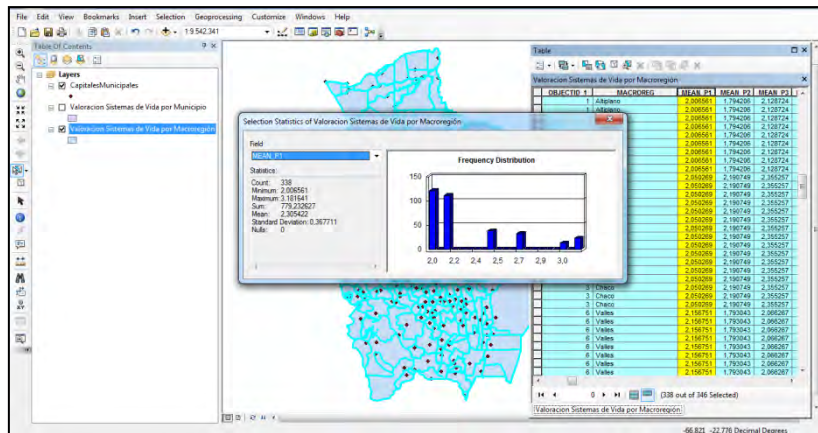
File Edit View Bookmarks Insert Selection Geoprocessing Customize Windows Help

1:9.542.341

Table Of Contents

Layers
CapitalesMunicipales
Valoracion Sistemas de Vida por Municipio
Valoracion Sistemas de Vida por Macroregión

Table

Valoracion Sistemas de Vida por Macroregión

| OBJECTID | MACROREG | MEAN_P1 | MEAN_P2 | MEAN_P3 |
|---|---|---|---|---|
| 1 | Altiplano | 2,006561 | 1,794206 | 2,128724 |
| 1 | Altiplano | 2,006561 | 1,794206 | 2,128724 |
| | | 2,006561 | 1,794206 | 2,128724 |
| | | 2,006561 | 1,794206 | 2,128724 |
| | | 2,006561 | 1,794206 | 2,128724 |
| | | 2,006561 | 1,794206 | 2,128724 |
| | | 2,006561 | 1,794206 | 2,128724 |
| | | 2,006561 | 1,794206 | 2,128724 |
| | | 2,006561 | 1,794206 | 2,128724 |
| | | 2,006561 | 1,794206 | 2,128724 |
| | | 2,050269 | 2,190749 | 2,355257 |
| | | 2,050269 | 2,190749 | 2,355257 |
| | | 2,050269 | 2,190749 | 2,355257 |
| | | 2,050269 | 2,190749 | 2,355257 |
| | | 2,050269 | 2,190749 | 2,355257 |
| | | 2,050269 | 2,190749 | 2,355257 |
| | | 2,050269 | 2,190749 | 2,355257 |
| | | 2,050269 | 2,190749 | 2,355257 |
| | | 2,050269 | 2,190749 | 2,355257 |
| | | 2,050269 | 2,190749 | 2,355257 |
| | | 2,050269 | 2,190749 | 2,355257 |
| | | 2,050269 | 2,190749 | 2,355257 |
| 3 | Chaco | 2,050269 | 2,190749 | 2,355257 |
| 3 | Chaco | 2,050269 | 2,190749 | 2,355257 |
| 3 | Chaco | 2,050269 | 2,190749 | 2,355257 |
| 6 | Valles | 2,156751 | 1,793043 | 2,066267 |
| 6 | Valles | 2,156751 | 1,793043 | 2,066267 |
| 6 | Valles | 2,156751 | 1,793043 | 2,066267 |
| 6 | Valles | 2,156751 | 1,793043 | 2,066267 |
| 6 | Valles | 2,156751 | 1,793043 | 2,066267 |
| 6 | Valles | 2,156751 | 1,793043 | 2,066267 |
| 6 | Valles | 2,156751 | 1,793043 | 2,066267 |
| 6 | Valles | 2,156751 | 1,793043 | 2,066267 |
| 6 | Valles | 2,156751 | 1,793043 | 2,066267 |

0 (338 out of 346 Selected)

Valoracion Sistemas de Vida por Macroregión

Selection Statistics of Valoracion Sistemas de Vida por Macroregión

Field
MEAN_P1

Statistics:
Count: 338
Minimum: 2,006561
Maximum: 3,181641
Sum: 779,232627
Mean: 2,305422
Standard Deviation: 0,367711
Nulls: 0

Frequency Distribution

150
100
50
0
2,0 2,2 2,4 2,5 2,7 2,9 3,0

-66,821 -22,776 Decimal Degrees